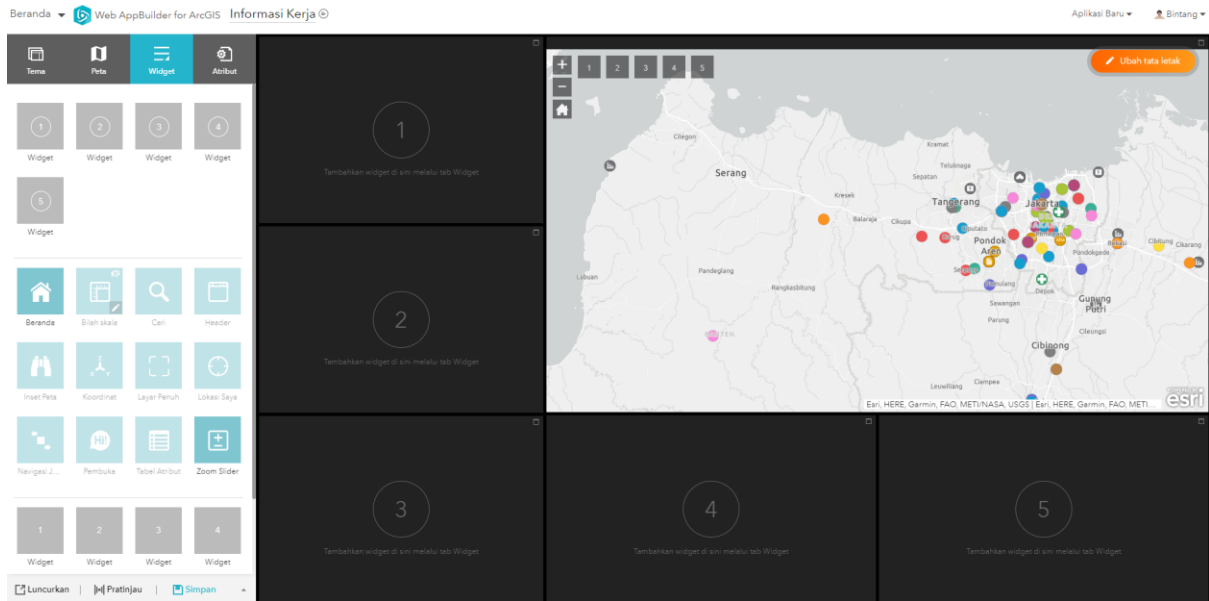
Beranda Web AppBuilder for ArcGIS Informasi Kerja

Aplikasi Baru Bintang

Tema Peta Widget Atribut

1 Widget 2 Widget 3 Widget 4 Widget
5 Widget

Beranda Bilah skala Cari Header
Inset Peta Koordinat Layar Penuh Lokasi Saya
Navigasi J... Pembuka Tabel Atribut Zoom Slider

1 Widget 2 Widget 3 Widget 4 Widget

Luncurkan | Pratinjau | Simpan

1
Tambahkan widget di sini melalui tab Widget

2
Tambahkan widget di sini melalui tab Widget

1 2 3 4 5

Ubah tata letak

Cilegon
Serang
Kramat
Teluknaga
Sepatan
Kresek
Tangerang
Jakarta
Balaraja
Cikupa
Pondok Aren
Bekasi
Cibitung
Cikarang
Pondokgede
Labuan
Pandeglang
Rangkasbitung
Serpong
Depok
Gunung Putri
Sawangan
Parung
Cileungsi
BANTEN
Cibinong
Leuwiliang
Ciampea

Esri, HERE, Garmin, FAO, METI/NASA, USGS | Esri, HERE, Garmin, FAO, METI...
esri

3
Tambahkan widget di sini melalui tab Widget

4
Tambahkan widget di sini melalui tab Widget

5
Tambahkan widget di sini melalui tab Widget